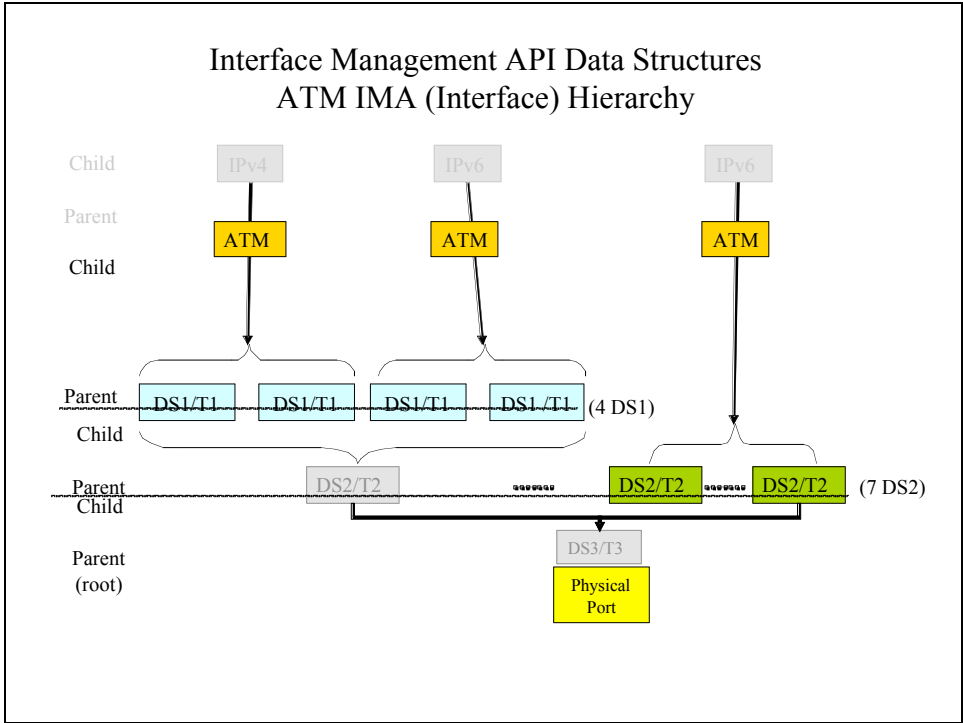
Interface Management API Data Structures
ATM IMA (Interface) Hierarchy

Child
Parent
Child

IPv4
IPv6
IPv6

ATM
ATM
ATM

Parent
Child

DS1/T1
DS1/T1
DS1/T1
DS1/T1
(4 DS1)

Parent
Child

DS2/T2
DS2/T2
DS2/T2
(7 DS2)

Parent
(root)

DS3/T3
Physical Port